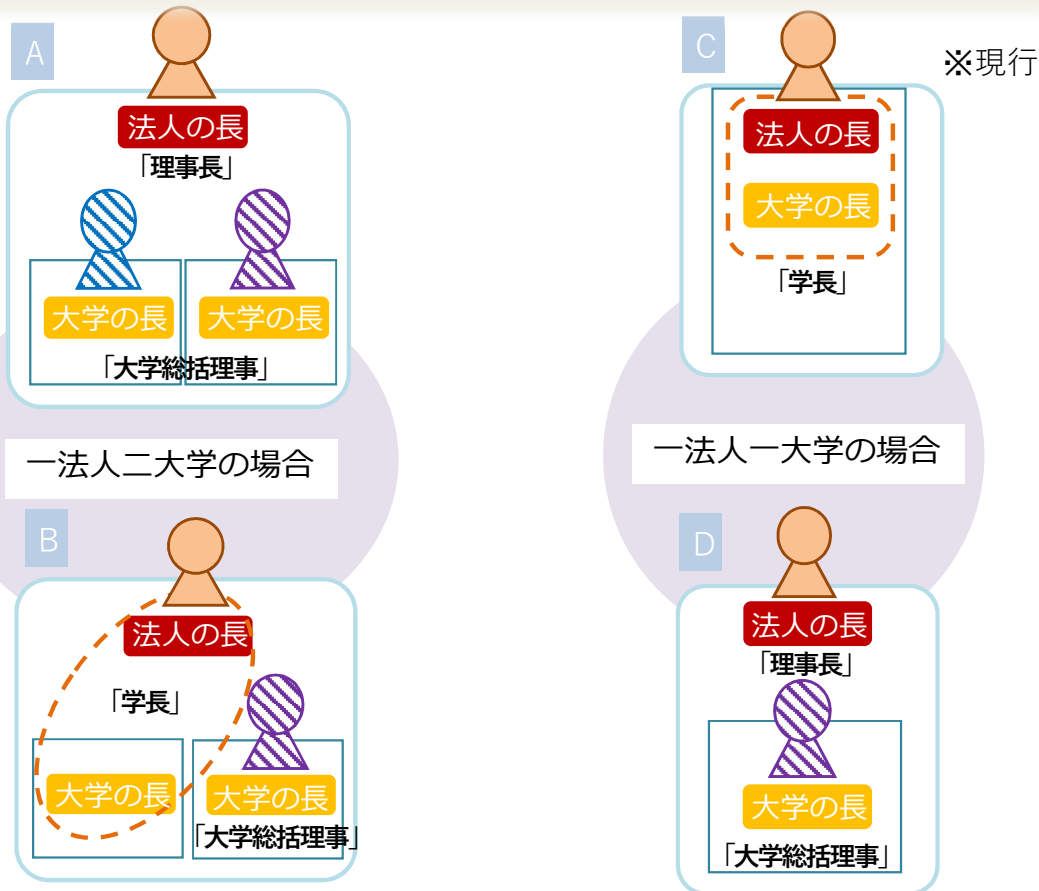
A

法人の長
「理事長」

大学の長　大学の長
「大学総括理事」

一法人二大学の場合

B

法人の長
「学長」

大学の長　大学の長
「大学総括理事」

C

※現行

法人の長
大学の長
「学長」

一法人一大学の場合

D

法人の長
「理事長」

大学の長
「大学総括理事」